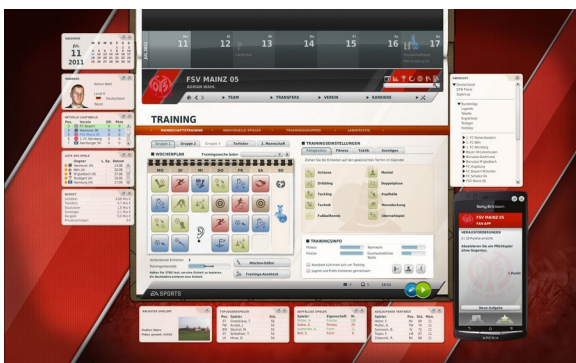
11 12 13 14 15 16 17

JUL 2011

11

2011

FSV MAINZ 05

ADRIAN WAHL

TEAM TRANSFERS VEREIN KARRIERE

TRAINING

WOCHENPLAN

MO DI MI DO FR SA SO

TRAININGSEINSTELLUNGEN

Fitness Taktik Sonstiges

Technik

Dribbling

Tackling

Torabschluss

Mental

Standardsituationen

Kopfball

Kopfballtechnik

TRAININGSINFO

Fitness

Frische

Wochen-Einheiten

Trainings-Assistent

EA SPORTS

FSV MAINZ 05

XPERIA